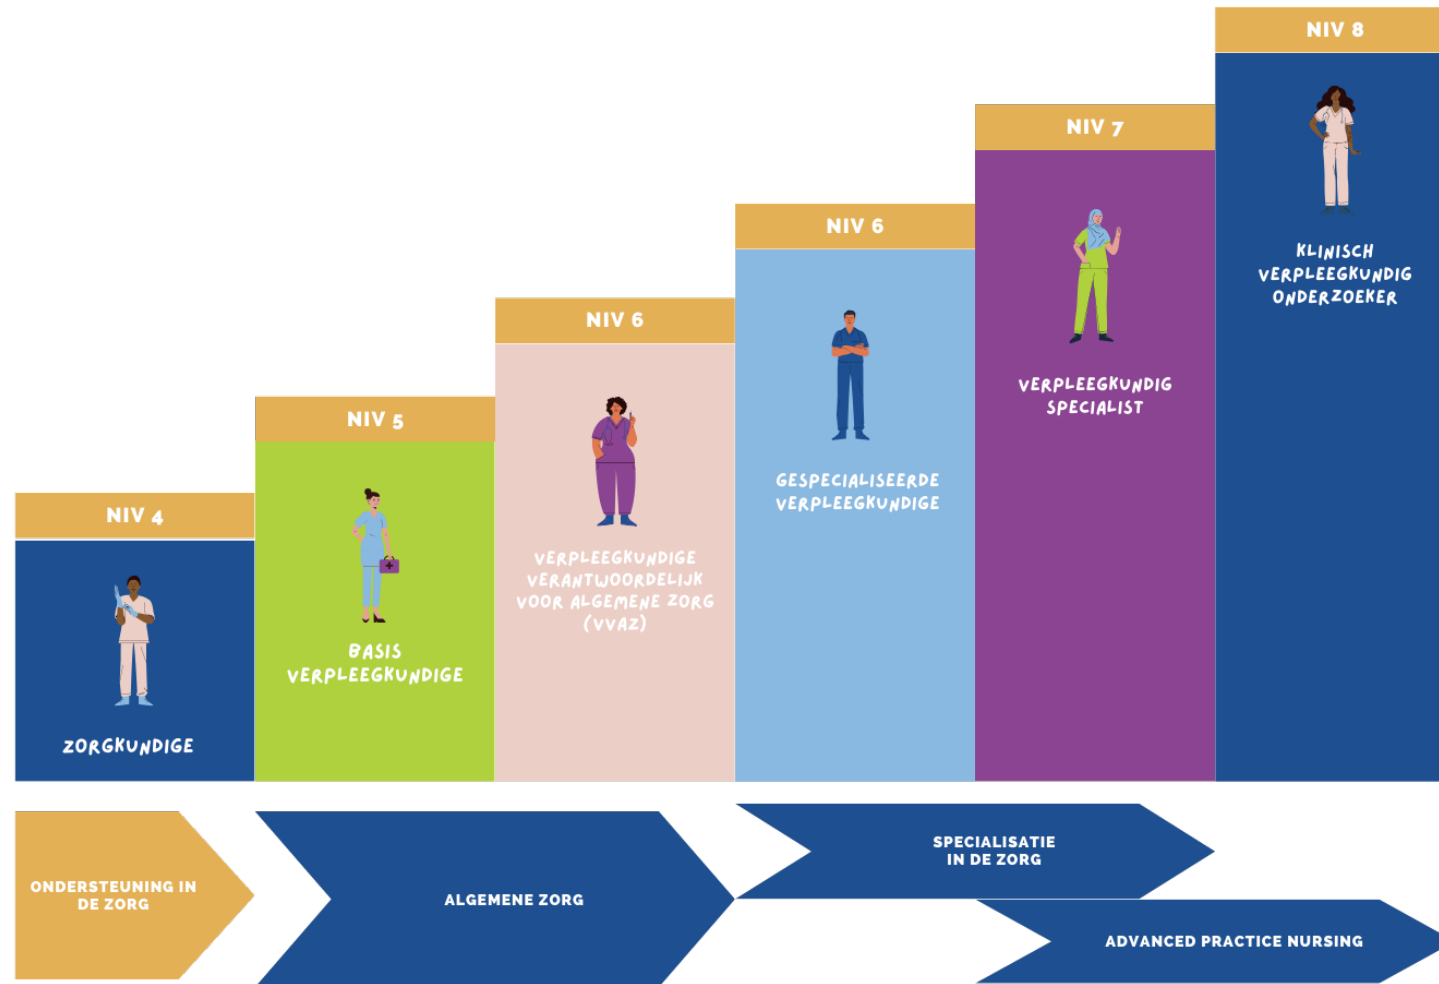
NIV 4

ZORGKUNDIGE

NIV 5

BASIS VERPLEEGKUNDIGE

NIV 6

VERPLEEGKUNDIGE VERANTWOORDELIJK VOOR ALGEMENE ZORG (VVAZ)

NIV 6

GESPECIALISEERDE VERPLEEGKUNDIGE

NIV 7

VERPLEEGKUNDIG SPECIALIST

NIV 8

KLINISCH VERPLEEGKUNDIG ONDERZOEKER

ONDERSTEUNING IN DE ZORG

ALGEMENE ZORG

SPECIALISATIE IN DE ZORG

ADVANCED PRACTICE NURSING